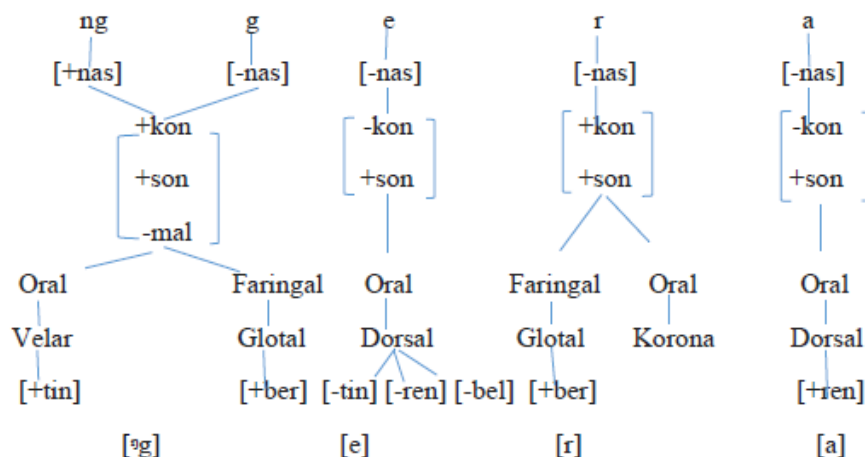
ng g e r a

[+nas] [-nas] [-nas] [-nas] [-nas]

+kon -kon +kon -kon

+son +son +son +son

-mal

Oral Faringal Oral Faringal Oral Oral

Velar Glotal Dorsal Glotal Korona Dorsal

[+tin] [+ber] [-tin] [-ren] [-bel] [+ber] [+ren]

[ᵑg] [e] [r] [a]